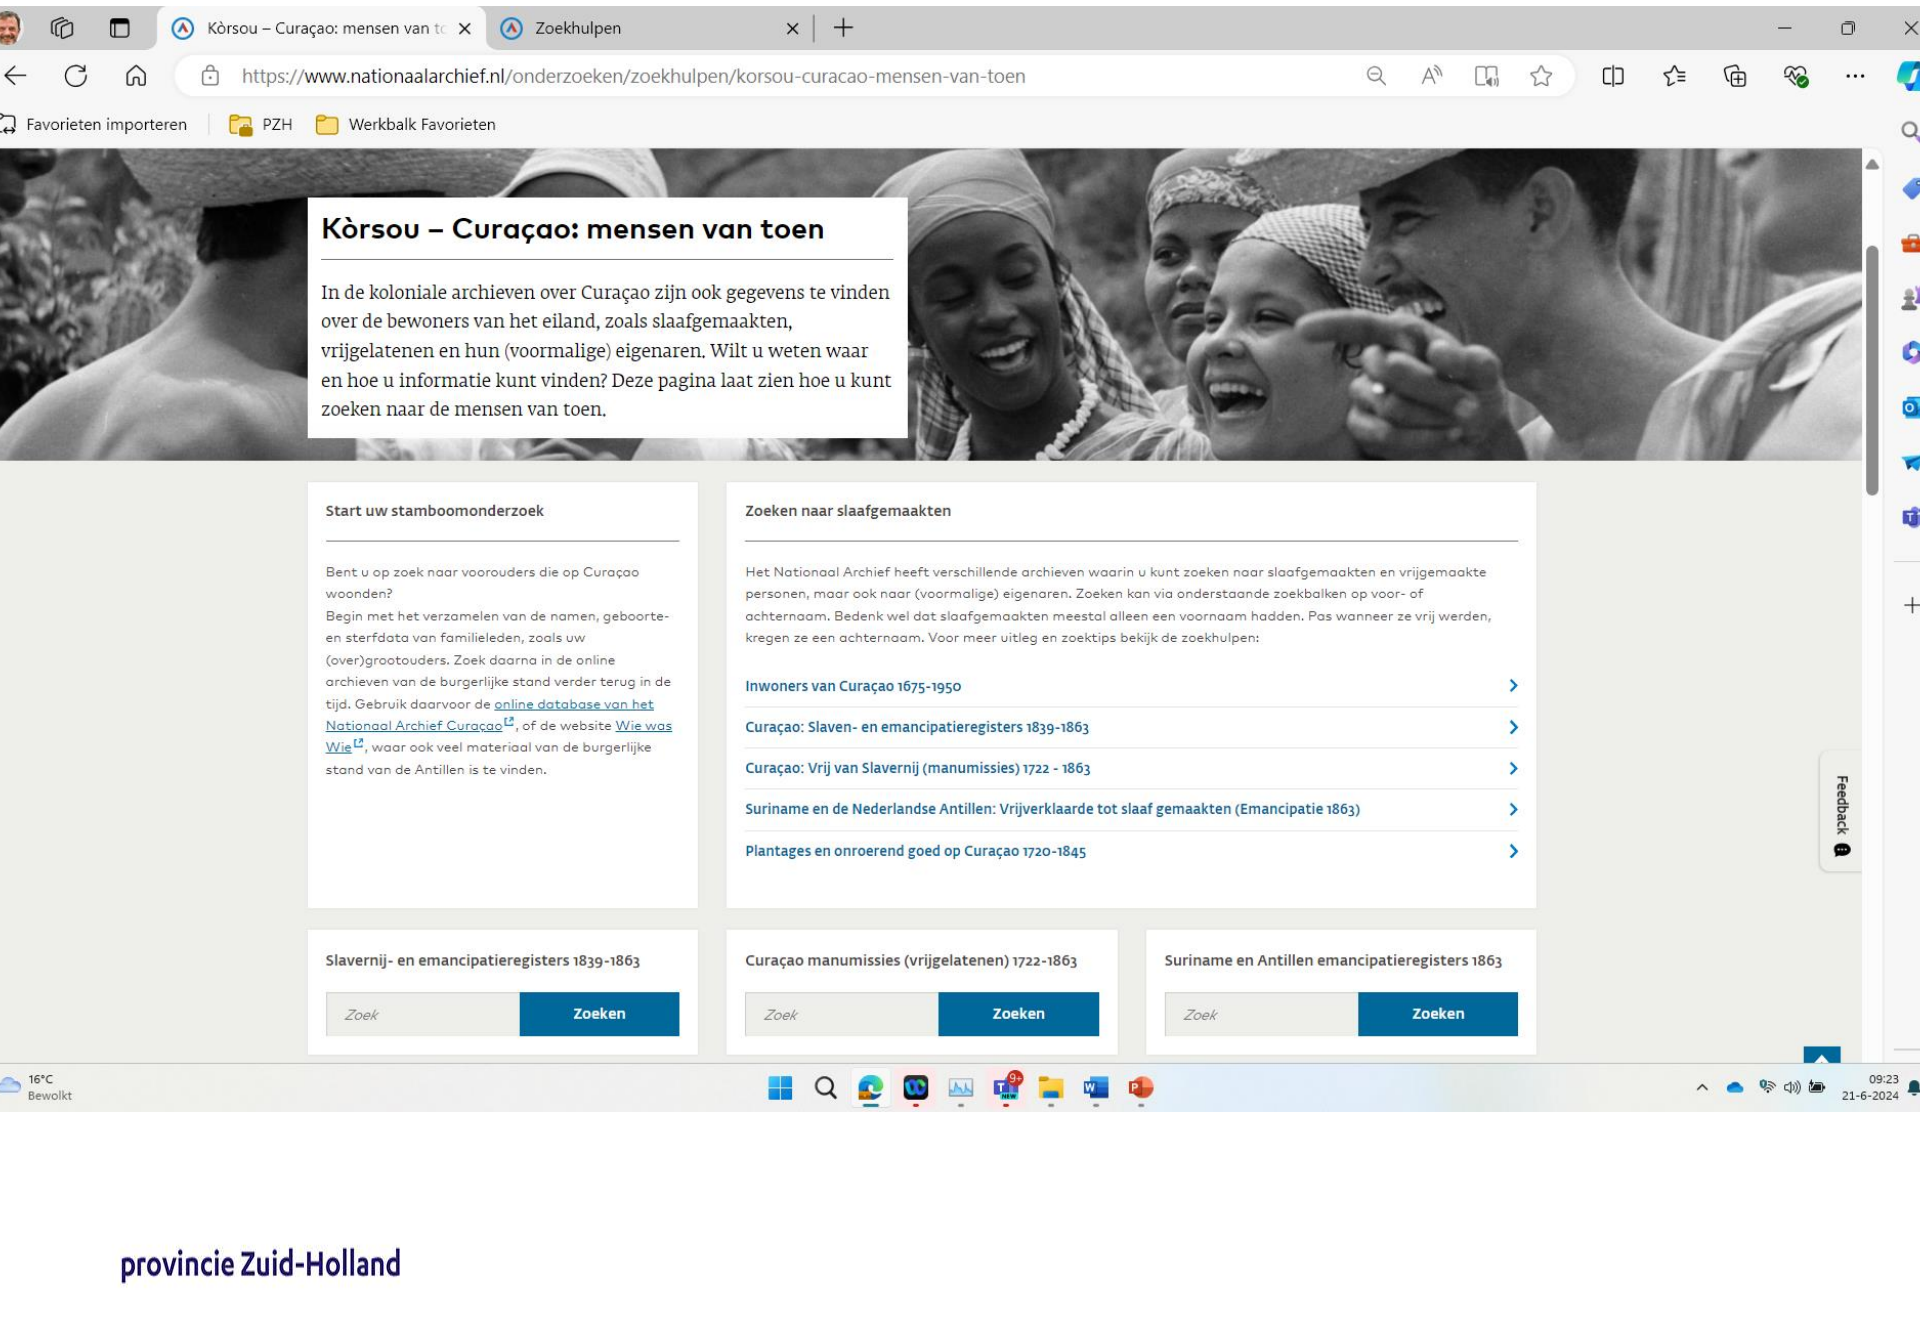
Kòrsou – Curaçao: mensen van tc
Zoekhulpen

https://www.nationaalarchief.nl/onderzoeken/zoekhulpen/korsou-curacao-mensen-van-toen

Favorieten importeren
PZH
Werkbalk Favorieten

Kòrsou – Curaçao: mensen van toen

In de koloniale archieven over Curaçao zijn ook gegevens te vinden over de bewoners van het eiland, zoals slaafgemaakten, vrijgelatenen en hun (voormalige) eigenaren. Wilt u weten waar en hoe u informatie kunt vinden? Deze pagina laat zien hoe u kunt zoeken naar de mensen van toen.

Start uw stamboomonderzoek

Bent u op zoek naar voorouders die op Curaçao woonden?
Begin met het verzamelen van de namen, geboorte- en sterfdata van familieleden, zoals uw (over)grootouders. Zoek daarna in de online archieven van de burgerlijke stand verder terug in de tijd. Gebruik daarvoor de online database van het Nationaal Archief Curaçao, of de website Wie was Wie, waar ook veel materiaal van de burgerlijke stand van de Antillen is te vinden.

Zoeken naar slaafgemaakten

Het Nationaal Archief heeft verschillende archieven waarin u kunt zoeken naar slaafgemaakten en vrijgemaakte personen, maar ook naar (voormalige) eigenaren. Zoeken kan via onderstaande zoekbalken op voor- of achternaam. Bedenk wel dat slaafgemaakten meestal alleen een voornaam hadden. Pas wanneer ze vrij werden, kregen ze een achternaam. Voor meer uitleg en zoektips bekijk de zoekhulpen:

Inwoners van Curaçao 1675-1950
Curaçao: Slaven- en emancipatieregisters 1839-1863
Curaçao: Vrij van Slavernij (manumissies) 1722 - 1863
Suriname en de Nederlandse Antillen: Vrijverklaarde tot slaaf gemaakten (Emancipatie 1863)
Plantages en onroerend goed op Curaçao 1720-1845

Feedback

Slavernij- en emancipatieregisters 1839-1863
Zoek
Zoeken

Curaçao manumissies (vrijgelatenen) 1722-1863
Zoek
Zoeken

Suriname en Antillen emancipatieregisters 1863
Zoek
Zoeken

16°C
Bewolkt
09:23
21-6-2024

provincie Zuid-Holland